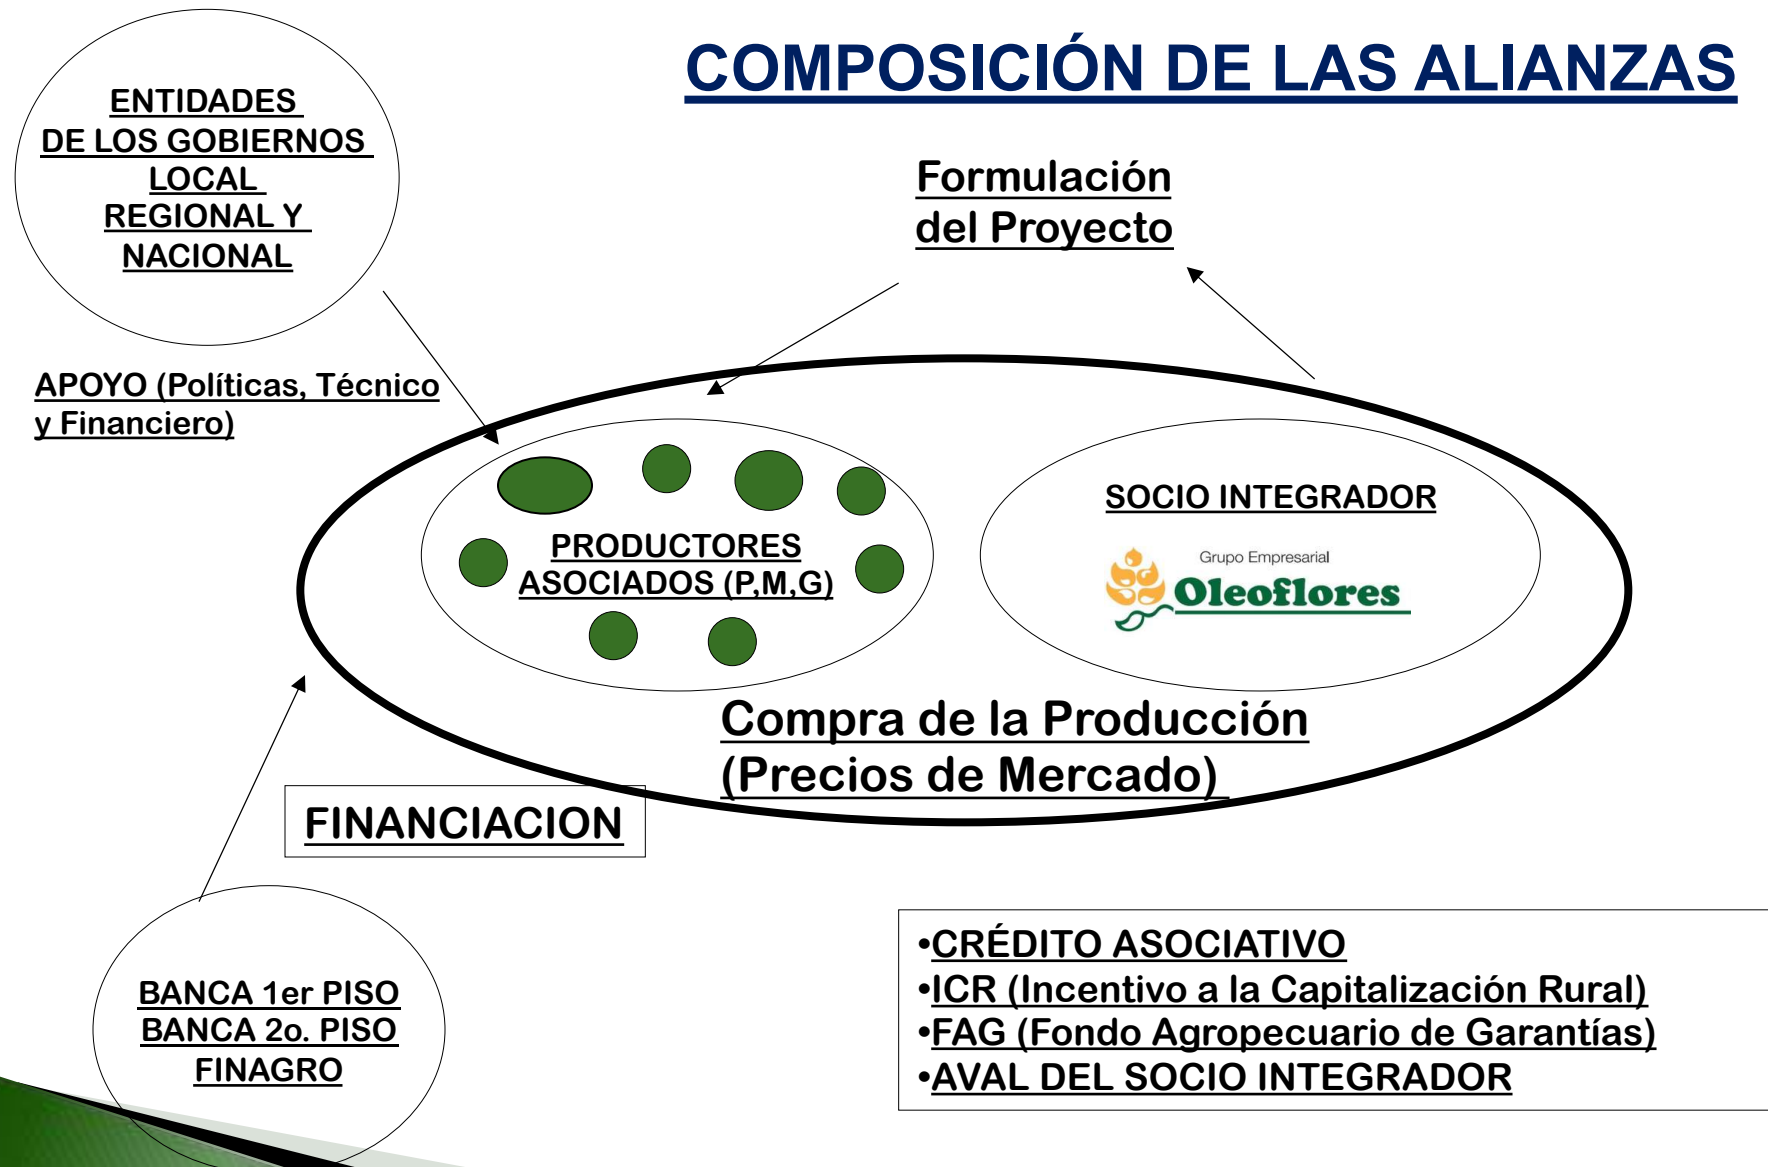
COMPOSICIÓN DE LAS ALIANZAS

ENTIDADES DE LOS GOBIERNOS LOCAL REGIONAL Y NACIONAL

Formulación del Proyecto

APOYO (Políticas, Técnico y Financiero)

PRODUCTORES ASOCIADOS (P,M,G)

SOCIO INTEGRADOR

Grupo Empresarial
Oleoflores

Compra de la Producción (Precios de Mercado)

FINANCIACION

BANCA 1er PISO
BANCA 2o. PISO
FINAGRO

•CRÉDITO ASOCIATIVO
•ICR (Incentivo a la Capitalización Rural)
•FAG (Fondo Agropecuario de Garantías)
•AVAL DEL SOCIO INTEGRADOR